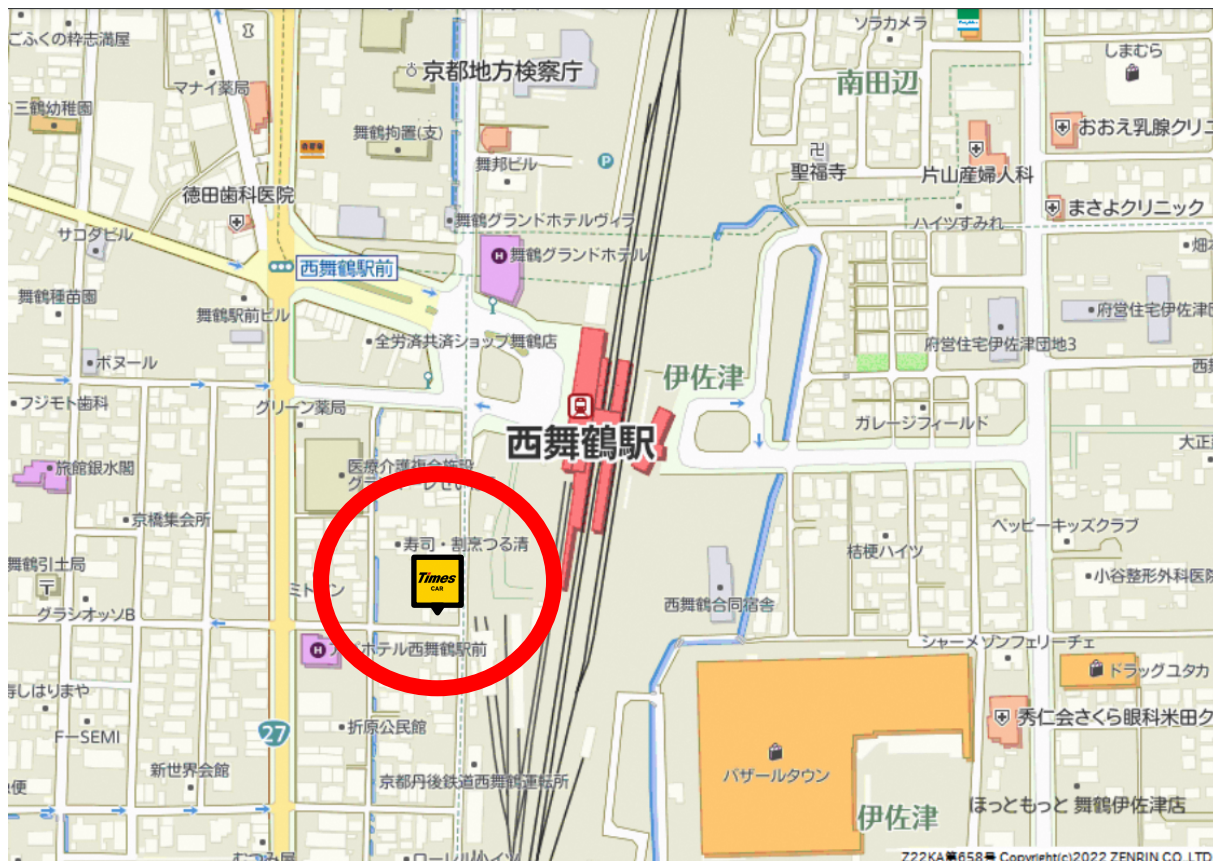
ごふくの枠志満屋
マナイ薬局
三鶴幼稚園
京都地方検察庁
舞鶴拘置(支)
舞邦ビル
ソラカメラ
しまむら
南田辺
おおえ乳腺クリニ
聖福寺
片山産婦人科
まさよクリニック
ハイツすみれ
徳田歯科医院
サコタビル
舞鶴グランドホテルヴィラ
舞鶴グランドホテル
西舞鶴駅前
舞鶴種苗園
舞鶴駅前ビル
全労済共済ショップ舞鶴店
ボヌール
フジモト歯科
グリーン薬局
伊佐津
府営住宅伊佐津団
府営住宅伊佐津団地3
ガレージフィールド
西舞鶴駅
大正
医療介護複合施設
旅館銀水閣
京橋集会所
寿司・割烹つる清
Times CAR
ペッピーキッズクラブ
桔梗ハイツ
小谷整形外科医院
舞鶴引土局
ミドーン
グラシオッソB
西舞鶴合同宿舎
シャーメゾンフェリーチェ
ホテル西舞鶴駅前
ドラッグユタカ
しはりまや
27
折原公民館
秀仁会さくら眼科米田ク
F-SEMI
新世界会館
パザールタウン
京都丹後鉄道西舞鶴運転所
伊佐津
ほっともっと 舞鶴伊佐津店
Z22KA第658号 Copyright(c)2022 ZENRIN CO.,LTD.